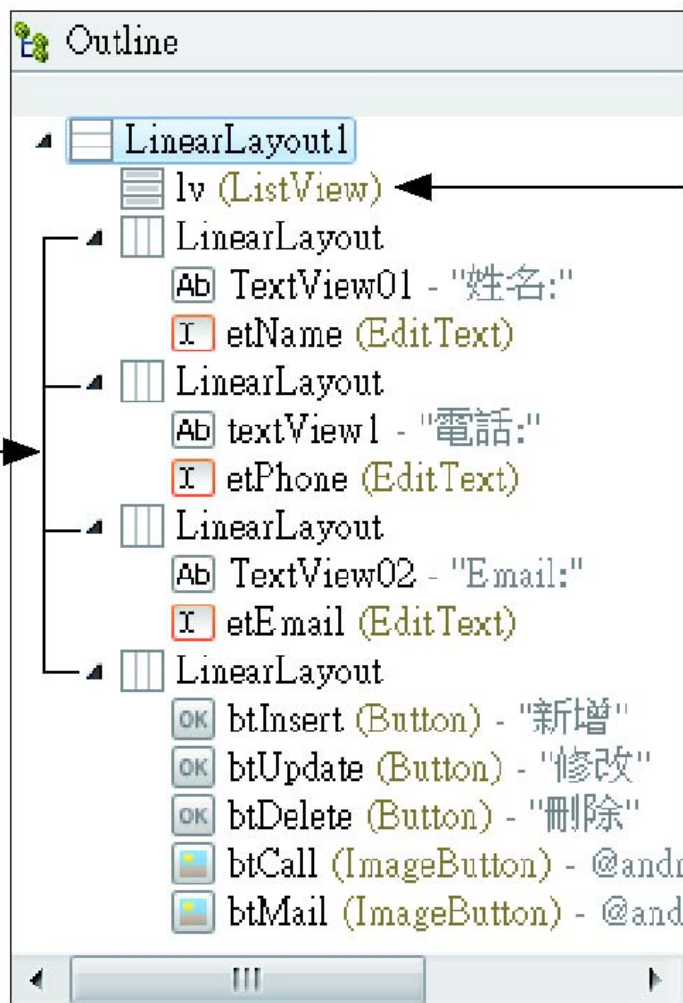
Outline

LinearLayout1
lv (ListView)
LinearLayout
Ab TextView01 - "姓名:"
etName (EditText)
LinearLayout
Ab textView1 - "電話:"
etPhone (EditText)
LinearLayout
Ab TextView02 - "Email:"
etEmail (EditText)
LinearLayout
OK btInsert (Button) - "新增"
OK btUpdate (Button) - "修改"
OK btDelete (Button) - "刪除"
btCall (ImageButton) - @andr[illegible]
btMail (ImageButton) - @and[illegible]